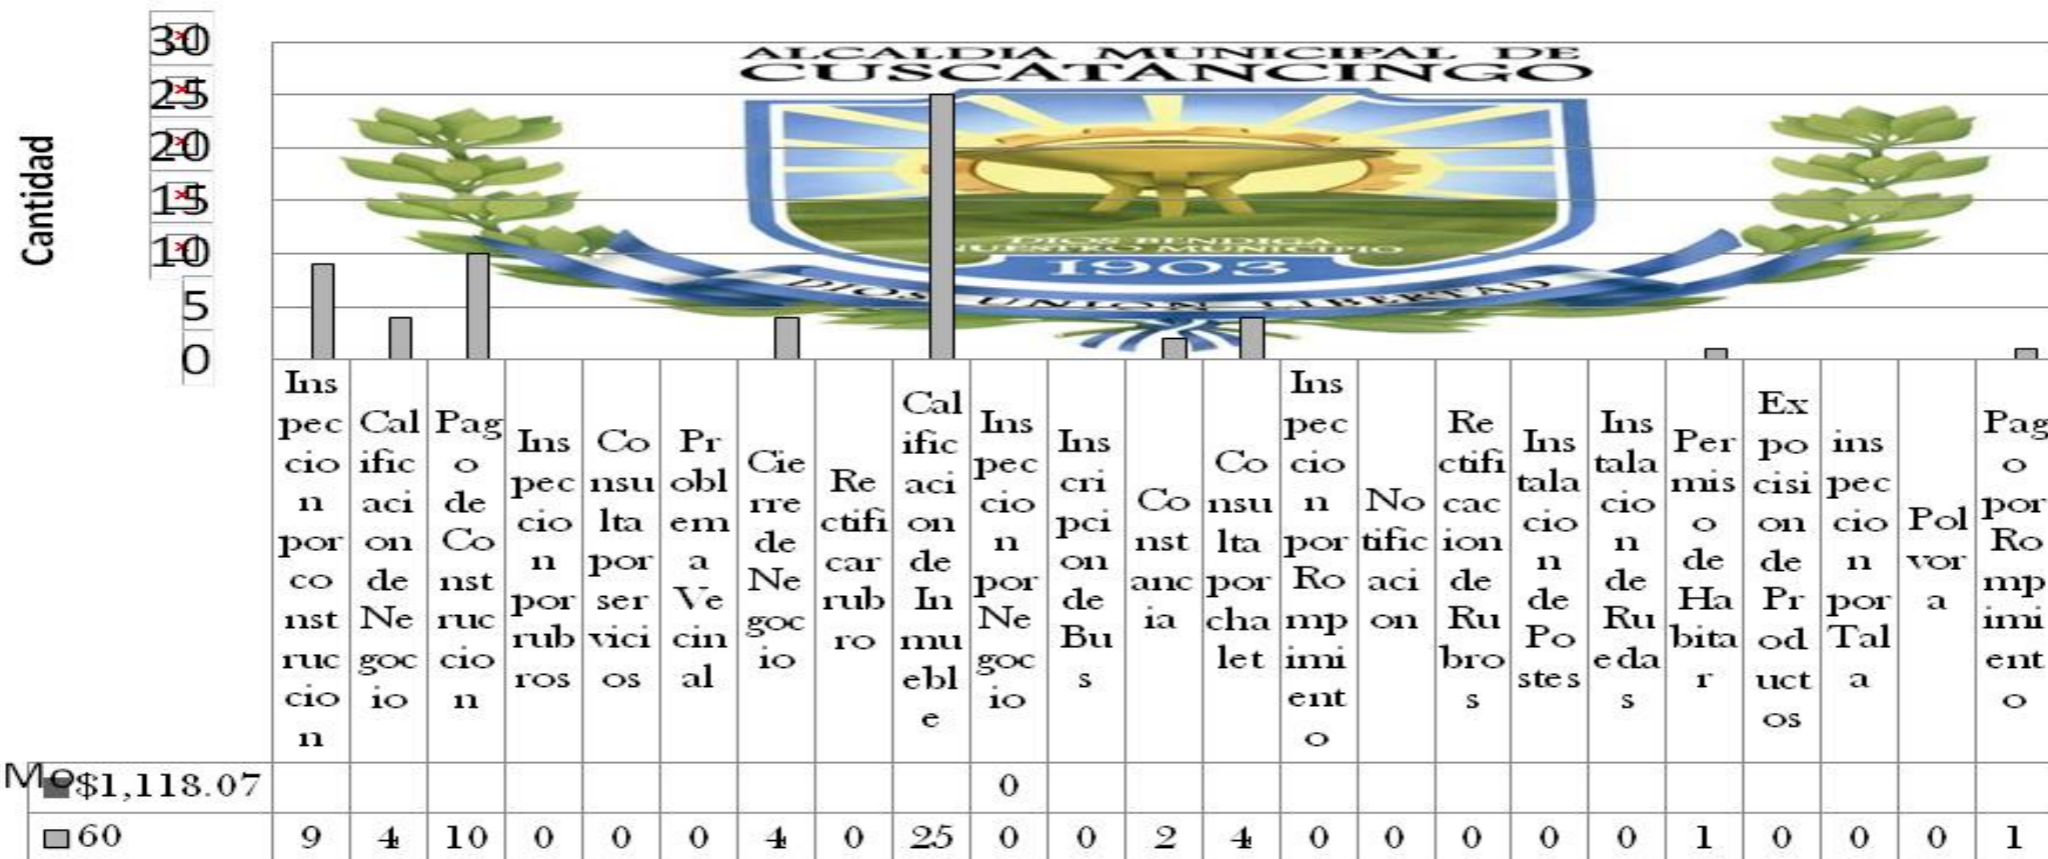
30
25
20
15
10
5
0

Cantidad

ALCALDIA MUNICIPAL DE CUSCATANCINGO

DIOS BENDIGA NUESTRO MUNICIPIO
1903
DIOS UNION LIBERTAD

| | Inspeccion por construccion | Calificacion de Negocio | Pago de Construccion | Inspeccion por rubros | Consulta por servicios | Problema Vecinal | Cierre de Negocio | Rectificar rubro | Calificacion de Inmueble | Inspeccion por Negocio | Inscripcion de Bus | Constancia | Consulta por chalet | Inspeccion por Rompimiento | Notificacion | Rectificacion de Rubros | Instalacion de Postes | Instalacion de Ruedas | Permiso de Habitar | Exposicion de Productos | inspeccion por Tala | Polvora | Pago por Rompimiento |
|---|---|---|---|---|---|---|---|---|---|---|---|---|---|---|---|---|---|---|---|---|---|---|---|
| Mo $1,118.07 | | | | | | | | | | 0 | | | | | | | | | | | | | |
| 60 | 9 | 4 | 10 | 0 | 0 | 0 | 4 | 0 | 25 | 0 | 0 | 2 | 4 | 0 | 0 | 0 | 0 | 0 | 1 | 0 | 0 | 0 | 1 |